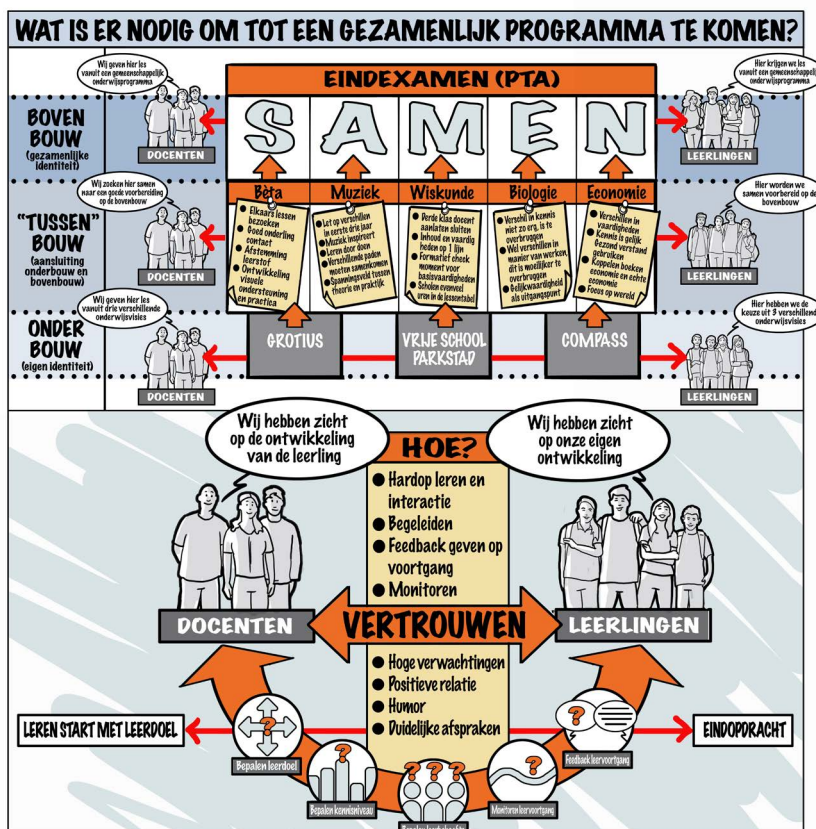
WAT IS ER NODIG OM TOT EEN GEZAMENLIJK PROGRAMMA TE KOMEN?

Wij geven hier les vanuit een gemeenschappelijk onderwijsprogramma

EINDEXAMEN (PTA)

Hier krijgen we les vanuit een gemeenschappelijk onderwijsprogramma

BOVEN BOUW (gezamenlijke identiteit)

DOCENTEN

SAMEN

LEERLINGEN

Wij zoeken hier samen naar een goede voorbereiding op de bovenbouw

Hier worden we samen voorbereid op de bovenbouw

"TUSSEN" BOUW (aansluiting onderbouw en bovenbouw)

DOCENTEN

| Bèta | Muziek | Wiskunde | Biologie | Economie |
|---|---|---|---|---|
| Elkaars lessen bezoeken; Goed onderling contact; Afstemming leerstof; Ontwikkeling visuele ondersteuning en practica | Let op verschillen in eerste drie jaar; Muziek inspireert; Leren door doen; Verschillende paden moeten samenkomen; Spanningsveld tussen theorie en praktijk | Derde klas docent aanlaten sluiten; Inhoud en vaardigheden op 1 lijn; Formatief check moment voor basisvaardigheden; Scholen evenveel uren in de lessentabel | Verschil in kennis niet zo erg, is te overbruggen; Wel verschillen in manier van werken dit is moeilijker te overbruggen; Gelijkwaardigheid als uitgangspunt | Verschillen in vaardigheden; Kennis is gelijk; Gezond verstand gebruiken; Koppelen boeken economie en echte economie; Focus op wereld |

LEERLINGEN

Wij geven hier les vanuit drie verschillende onderwijsvisies

Hier hebben we de keuze uit 3 verschillende onderwijsvisies

ONDER BOUW (eigen identiteit)

GROTIUS

VRIJE SCHOOL PARKSTAD

COMPASS

DOCENTEN

LEERLINGEN

Wij hebben zicht op de ontwikkeling van de leerling

HOE?

Wij hebben zicht op onze eigen ontwikkeling

● Hardop leren en interactie
● Begeleiden
● Feedback geven op voortgang
● Monitoren

DOCENTEN

VERTROUWEN

LEERLINGEN

● Hoge verwachtingen
● Positieve relatie
● Humor
● Duidelijke afspraken

LEREN START MET LEERDOEL

EINDOPDRACHT

Bepalen leerdoel

Bepalen kennisniveau

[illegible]

Monitoren leervoortgang

Feedback leervoortgang